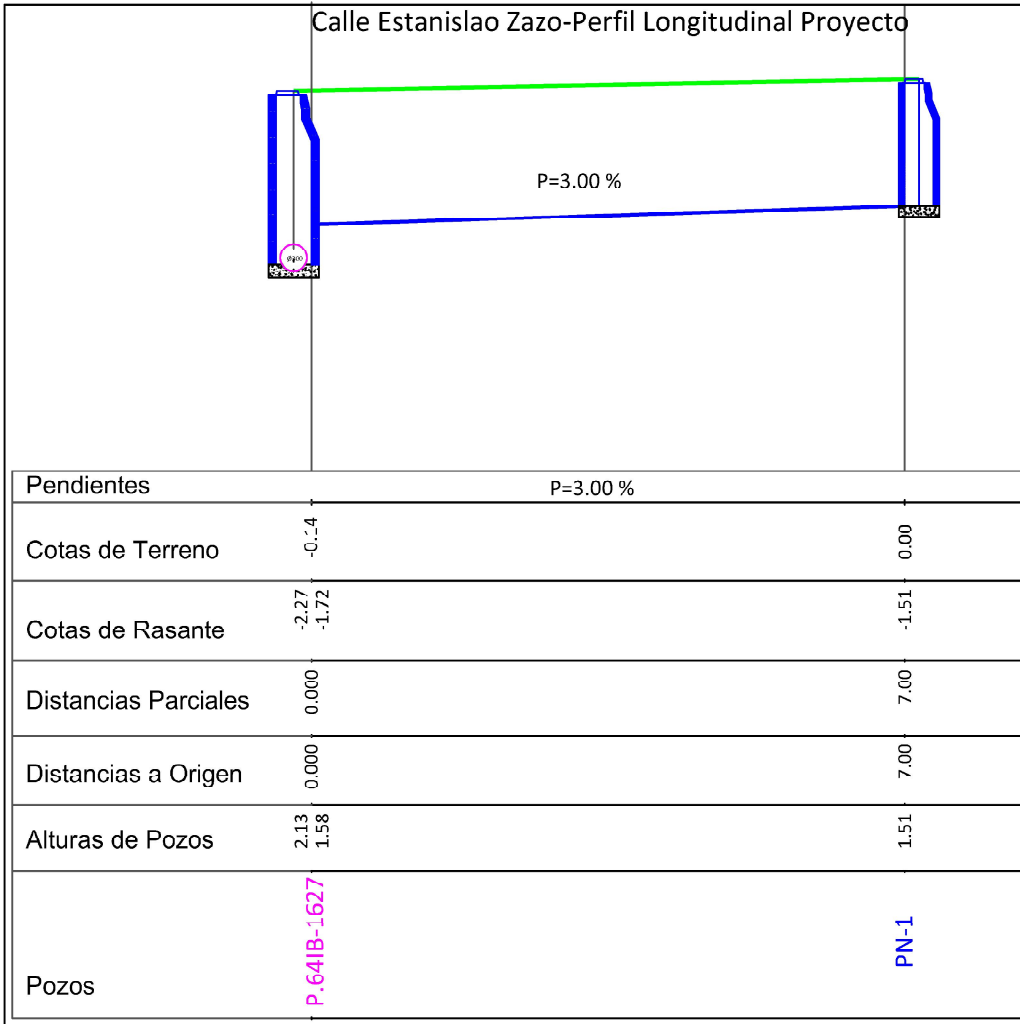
Calle Estanislao Zazo-Perfil Longitudinal Proyecto

P=3.00 %

Ø400

| Pendientes | P=3.00 % | |
|---|---|---|
| Cotas de Terreno | -0.14 | 0.00 |
| Cotas de Rasante | -2.27 -1.72 | -1.51 |
| Distancias Parciales | 0.000 | 7.00 |
| Distancias a Origen | 0.000 | 7.00 |
| Alturas de Pozos | 2.13 1.58 | 1.51 |
| Pozos | P.64IB-1627 | PN-1 |